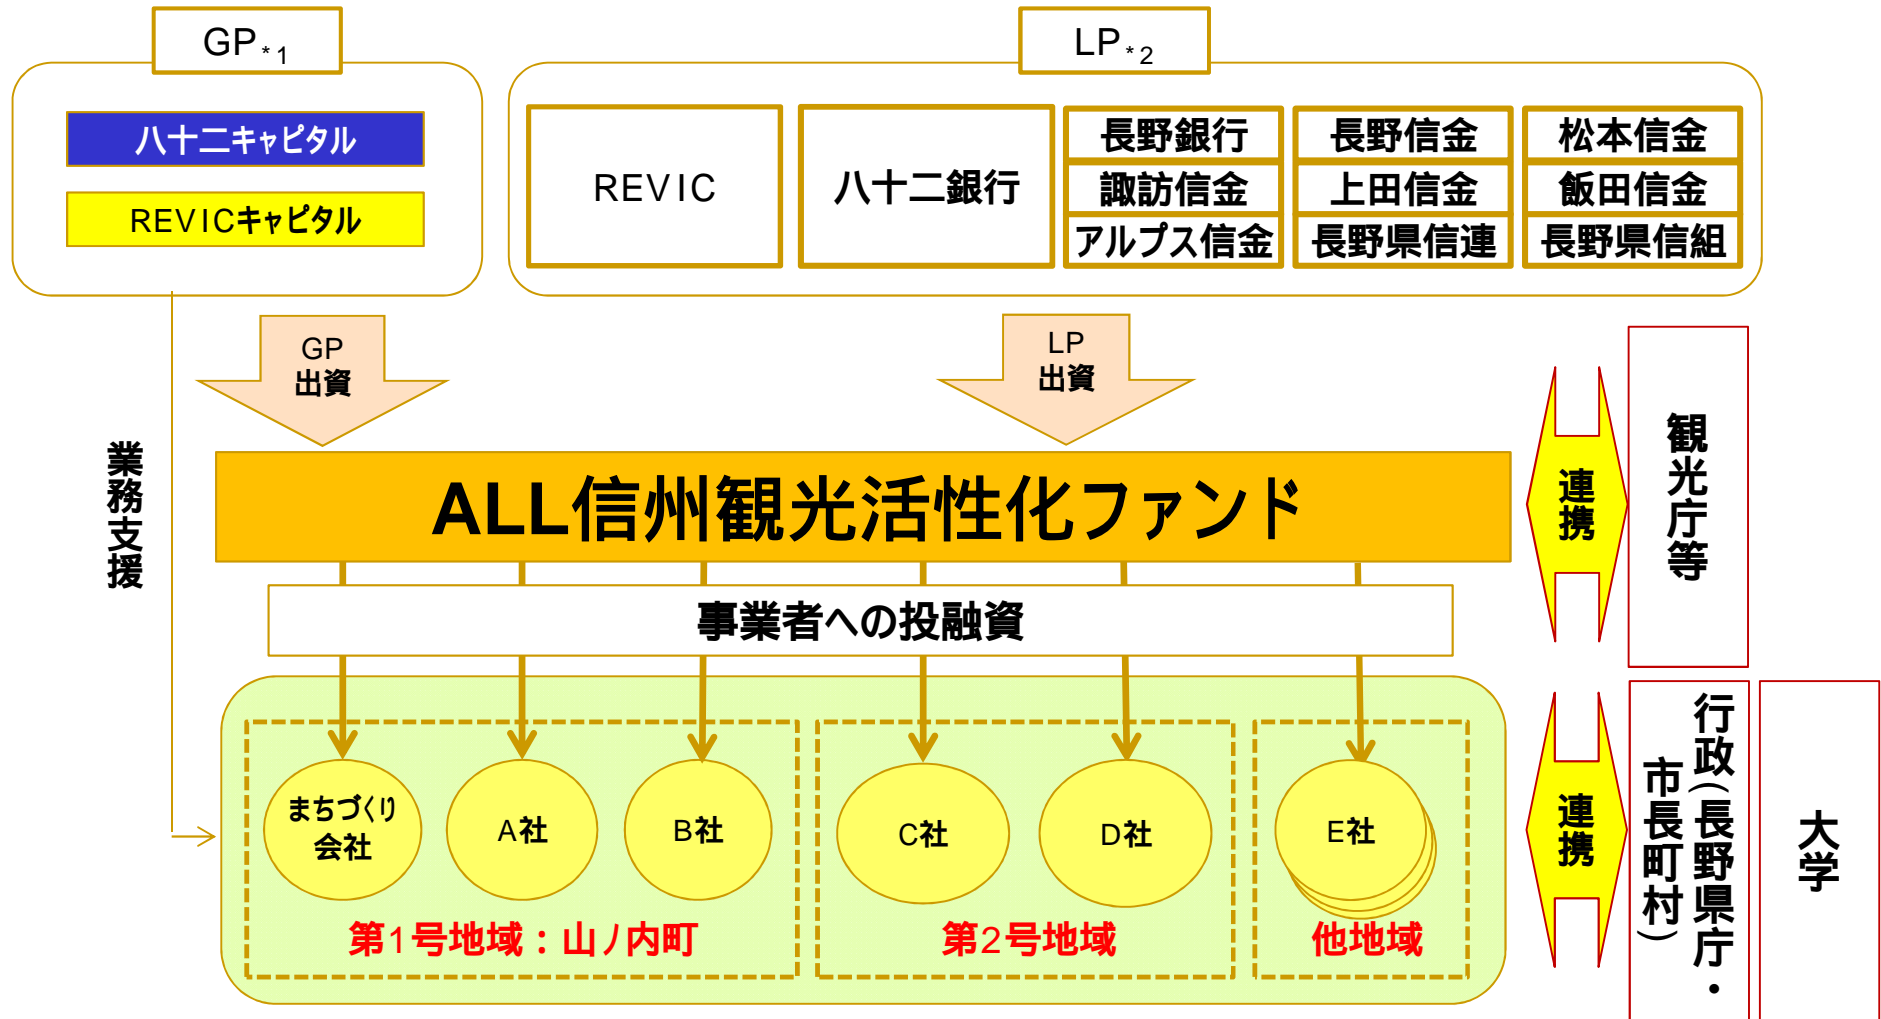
GP$_{*1}$

八十二キャピタル

REVICキャピタル

LP$_{*2}$

REVIC

八十二銀行

長野銀行
諏訪信金
アルプス信金

長野信金
上田信金
長野県信連

松本信金
飯田信金
長野県信組

GP
出資

LP
出資

業務支援

ALL信州観光活性化ファンド

連携

観光庁等

事業者への投融資

まちづくり
会社

A社

B社

C社

D社

E社

第1号地域：山ノ内町

第2号地域

他地域

連携

行政（長野県庁・市町村）

大学